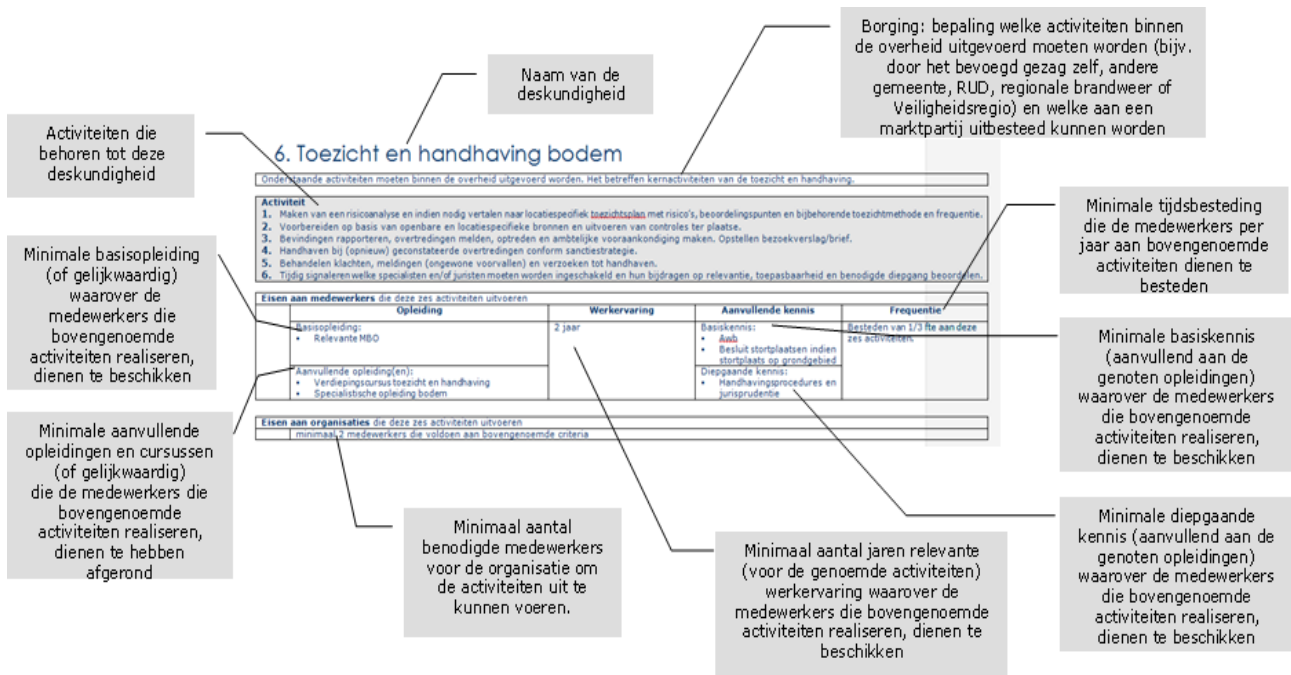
Naam van de deskundigheid

Borging: bepaling welke activiteiten binnen de overheid uitgevoerd moeten worden (bijv. door het bevoegd gezag zelf, andere gemeente, RUD, regionale brandweer of Veiligheidsregio) en welke aan een marktpartij uitbesteed kunnen worden

Activiteiten die behoren tot deze deskundigheid

6. Toezicht en handhaving bodem

Onderstaande activiteiten moeten binnen de overheid uitgevoerd worden. Het betreffen kernactiviteiten van de toezicht en handhaving.

Activiteit
1. Maken van een risicoanalyse en indien nodig vertalen naar locatiespecifiek toezichtsplan met risico's, beoordelingspunten en bijbehorende toezichtmethode en frequentie.
2. Voorbereiden op basis van openbare en locatiespecifieke bronnen en uitvoeren van controles ter plaatse.
3. Bevindingen rapporteren, overtredingen melden, optreden en ambtelijke vooraankondiging maken. Opstellen bezoekverslag/brief.
4. Handhaven bij (opnieuw) geconstateerde overtredingen conform sanctiestrategie.
5. Behandelen klachten, meldingen (ongewone voorvallen) en verzoeken tot handhaven.
6. Tijdig signaleren welke specialisten en/of juristen moeten worden ingeschakeld en hun bijdragen op relevantie, toepasbaarheid en benodigde diepgang beoordelen.

Minimale tijdsbesteding die de medewerkers per jaar aan bovengenoemde activiteiten dienen te besteden

Minimale basisopleiding (of gelijkwaardig) waarover de medewerkers die bovengenoemde activiteiten realiseren, dienen te beschikken

Eisen aan medewerkers die deze zes activiteiten uitvoeren

| Opleiding | Werkervaring | Aanvullende kennis | Frequentie |
|---|---|---|---|
| Basisopleiding: • Relevante MBO | 2 jaar | Basiskennis: • Awb • Besluit stortplaatsen indien stortplaats op grondgebied | Besteden van 1/3 fte aan deze zes activiteiten. |
| Aanvullende opleiding(en): • Verdiepingscursus toezicht en handhaving • Specialistische opleiding bodem | | Diepgaande kennis: • Handhavingsprocedures en jurisprudentie | |

Minimale basiskennis (aanvullend aan de genoten opleidingen) waarover de medewerkers die bovengenoemde activiteiten realiseren, dienen te beschikken

Minimale aanvullende opleidingen en cursussen (of gelijkwaardig) die de medewerkers die bovengenoemde activiteiten realiseren, dienen te hebben afgerond

Eisen aan organisaties die deze zes activiteiten uitvoeren
minimaal 2 medewerkers die voldoen aan bovengenoemde criteria

Minimaal aantal benodigde medewerkers voor de organisatie om de activiteiten uit te kunnen voeren.

Minimaal aantal jaren relevante (voor de genoemde activiteiten) werkervaring waarover de medewerkers die bovengenoemde activiteiten realiseren, dienen te beschikken

Minimale diepgaande kennis (aanvullend aan de genoten opleidingen) waarover de medewerkers die bovengenoemde activiteiten realiseren, dienen te beschikken